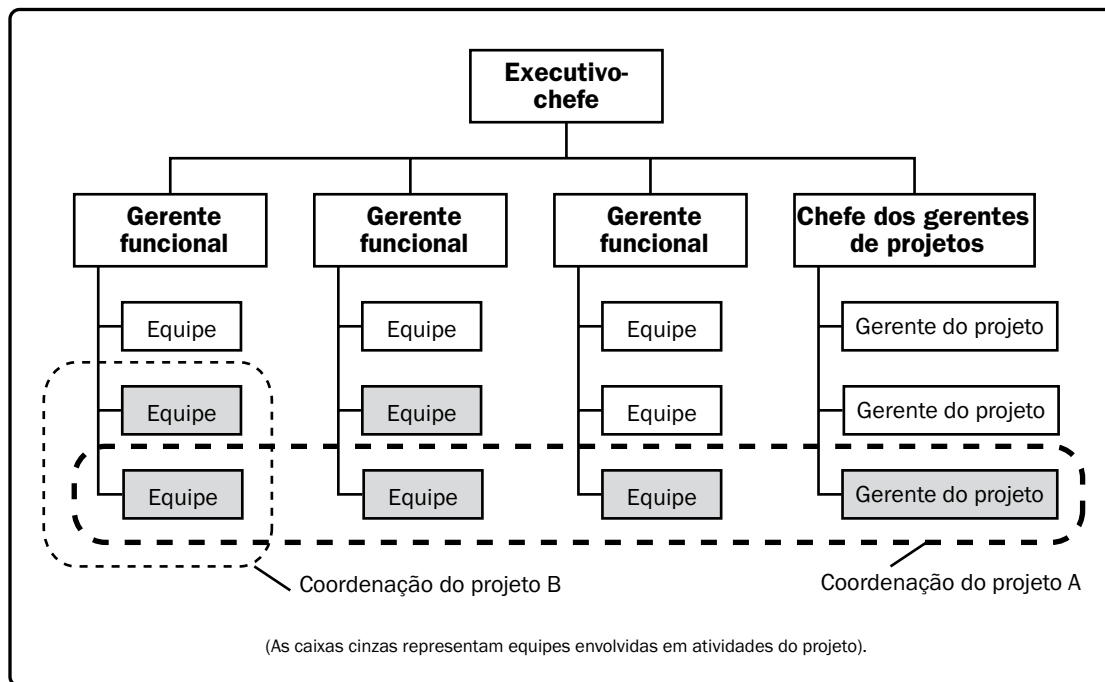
Executivo-chefe

Gerente funcional

Equipe

Equipe

Equipe

Gerente funcional

Equipe

Equipe

Equipe

Gerente funcional

Equipe

Equipe

Equipe

Chefe dos gerentes de projetos

Gerente do projeto

Gerente do projeto

Gerente do projeto

Coordenação do projeto B

Coordenação do projeto A

(As caixas cinzas representam equipes envolvidas em atividades do projeto).